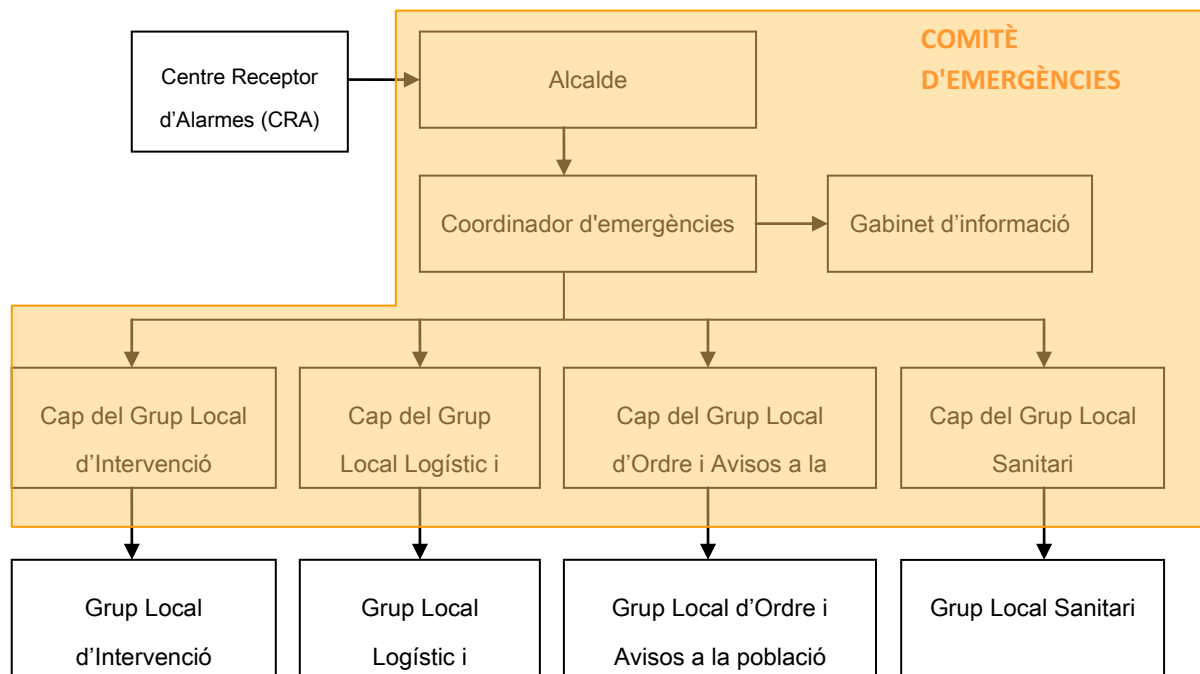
Centre Receptor d'Alarmes (CRA)

COMITÈ D'EMERGÈNCIES

Alcalde

Coordinador d'emergències

Gabinet d'informació

Cap del Grup Local d'Intervenció

Cap del Grup Local Logístic i

Cap del Grup Local d'Ordre i Avisos a la

Cap del Grup Local Sanitari

Grup Local d'Intervenció

Grup Local Logístic i

Grup Local d'Ordre i Avisos a la població

Grup Local Sanitari